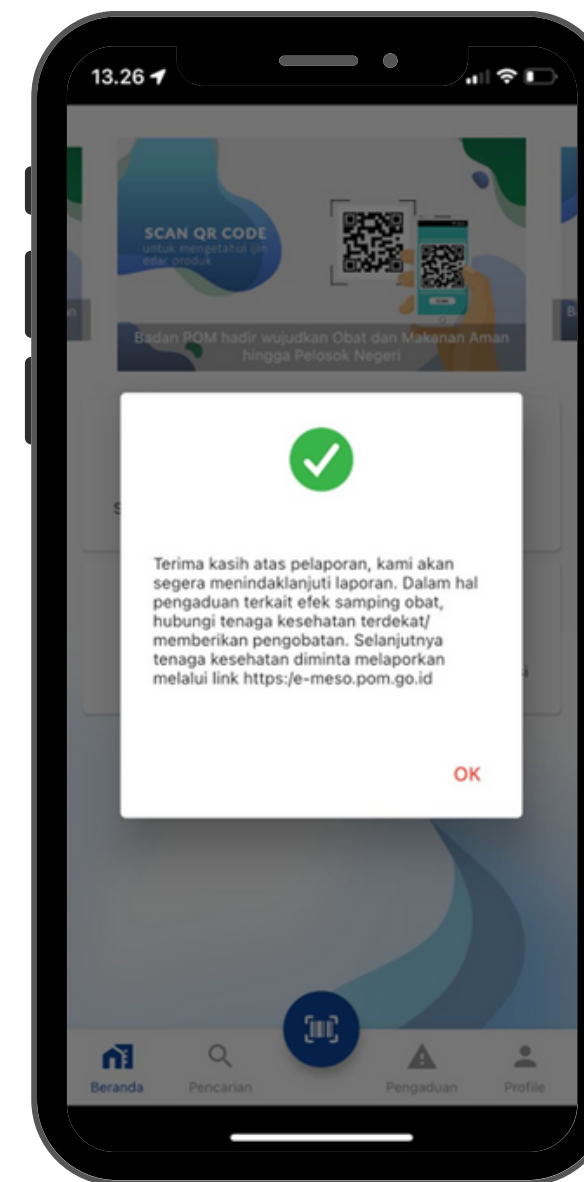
13.26

SCAN QR CODE
untuk mengetahui izin edar produk

Badan POM hadir wujudkan Obat dan Makanan Aman hingga Pelosok Negeri

Terima kasih atas pelaporan, kami akan segera menindaklanjuti laporan. Dalam hal pengaduan terkait efek samping obat, hubungi tenaga kesehatan terdekat/ memberikan pengobatan. Selanjutnya tenaga kesehatan diminta melaporkan melalui link https:/e-meso.pom.go.id

OK

Beranda
Pencarian
Pengaduan
Profile